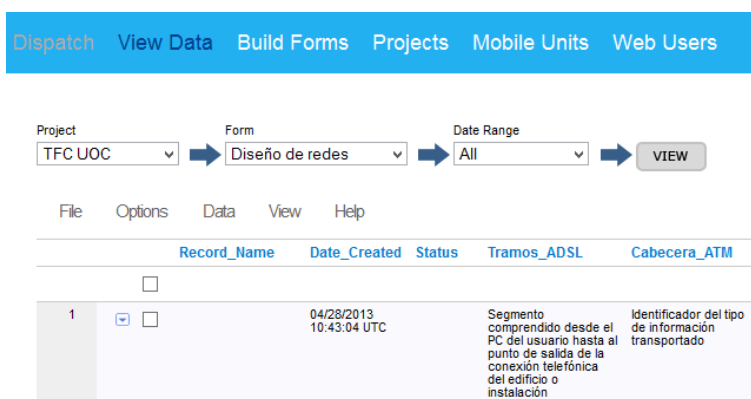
Dispatch View Data Build Forms Projects Mobile Units Web Users

Project
TFC UOC

Form
Diseño de redes

Date Range
All

VIEW

File Options Data View Help

| | | Record_Name | Date_Created | Status | Tramos_ADSL | Cabecera_ATM |
|---|---|---|---|---|---|---|
| | | | | | | |
| 1 | | | 04/28/2013 10:43:04 UTC | | Segmento comprendido desde el PC del usuario hasta al punto de salida de la conexión telefónica del edificio o instalación | Identificador del tipo de información transportado |